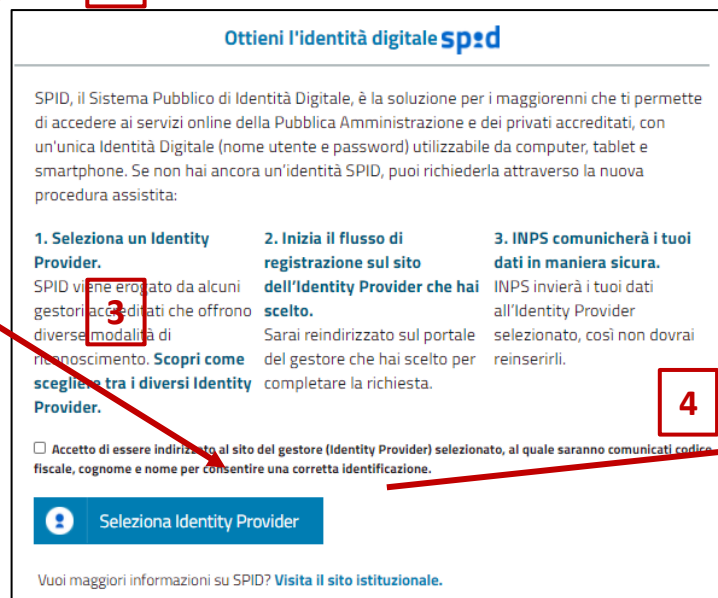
Ottieni l'identità digitale spid

SPID, il Sistema Pubblico di Identità Digitale, è la soluzione per i maggiorenni che ti permette di accedere ai servizi online della Pubblica Amministrazione e dei privati accreditati, con un'unica Identità Digitale (nome utente e password) utilizzabile da computer, tablet e smartphone. Se non hai ancora un'identità SPID, puoi richiederla attraverso la nuova procedura assistita:

1. Seleziona un Identity Provider.
SPID viene erogato da alcuni gestori accreditati che offrono diverse modalità di riconoscimento. Scopri come scegliere tra i diversi Identity Provider.

2. Inizia il flusso di registrazione sul sito dell'Identity Provider che hai scelto.
Sarai reindirizzato sul portale del gestore che hai scelto per completare la richiesta.

3. INPS comunicherà i tuoi dati in maniera sicura.
INPS invierà i tuoi dati all'Identity Provider selezionato, così non dovrai reinserirli.

3

4

Accetto di essere indirizzato al sito del gestore (Identity Provider) selezionato, al quale saranno comunicati codice fiscale, cognome e nome per consentire una corretta identificazione.

Seleziona Identity Provider

Vuoi maggiori informazioni su SPID? Visita il sito istituzionale.